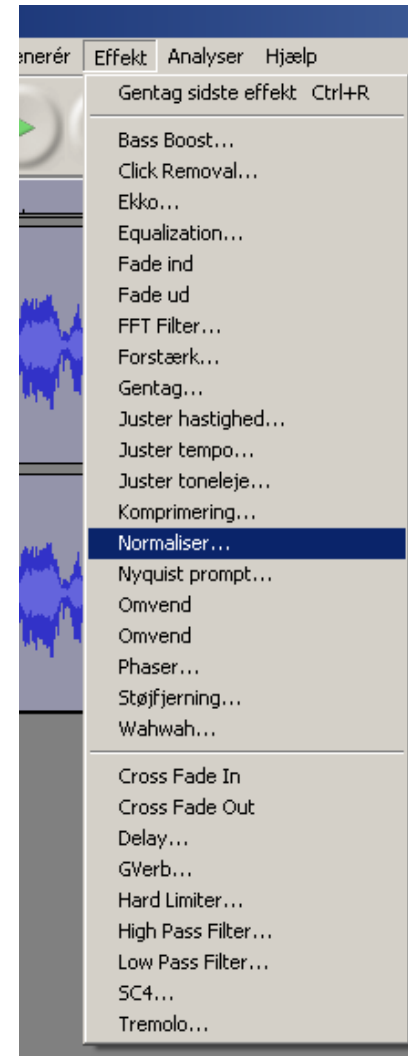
enerér Effekt Analyser Hjælp

Gentag sidste effekt Ctrl+R

Bass Boost...
Click Removal...
Ekko...
Equalization...
Fade ind
Fade ud
FFT Filter...
Forstærk...
Gentag...
Juster hastighed...
Juster tempo...
Juster toneleje...
Komprimering...
Normaliser...
Nyquist prompt...
Omvend
Omvend
Phaser...
Støjfjerning...
Wahwah...

Cross Fade In
Cross Fade Out
Delay...
GVerb...
Hard Limiter...
High Pass Filter...
Low Pass Filter...
SC4...
Tremolo...